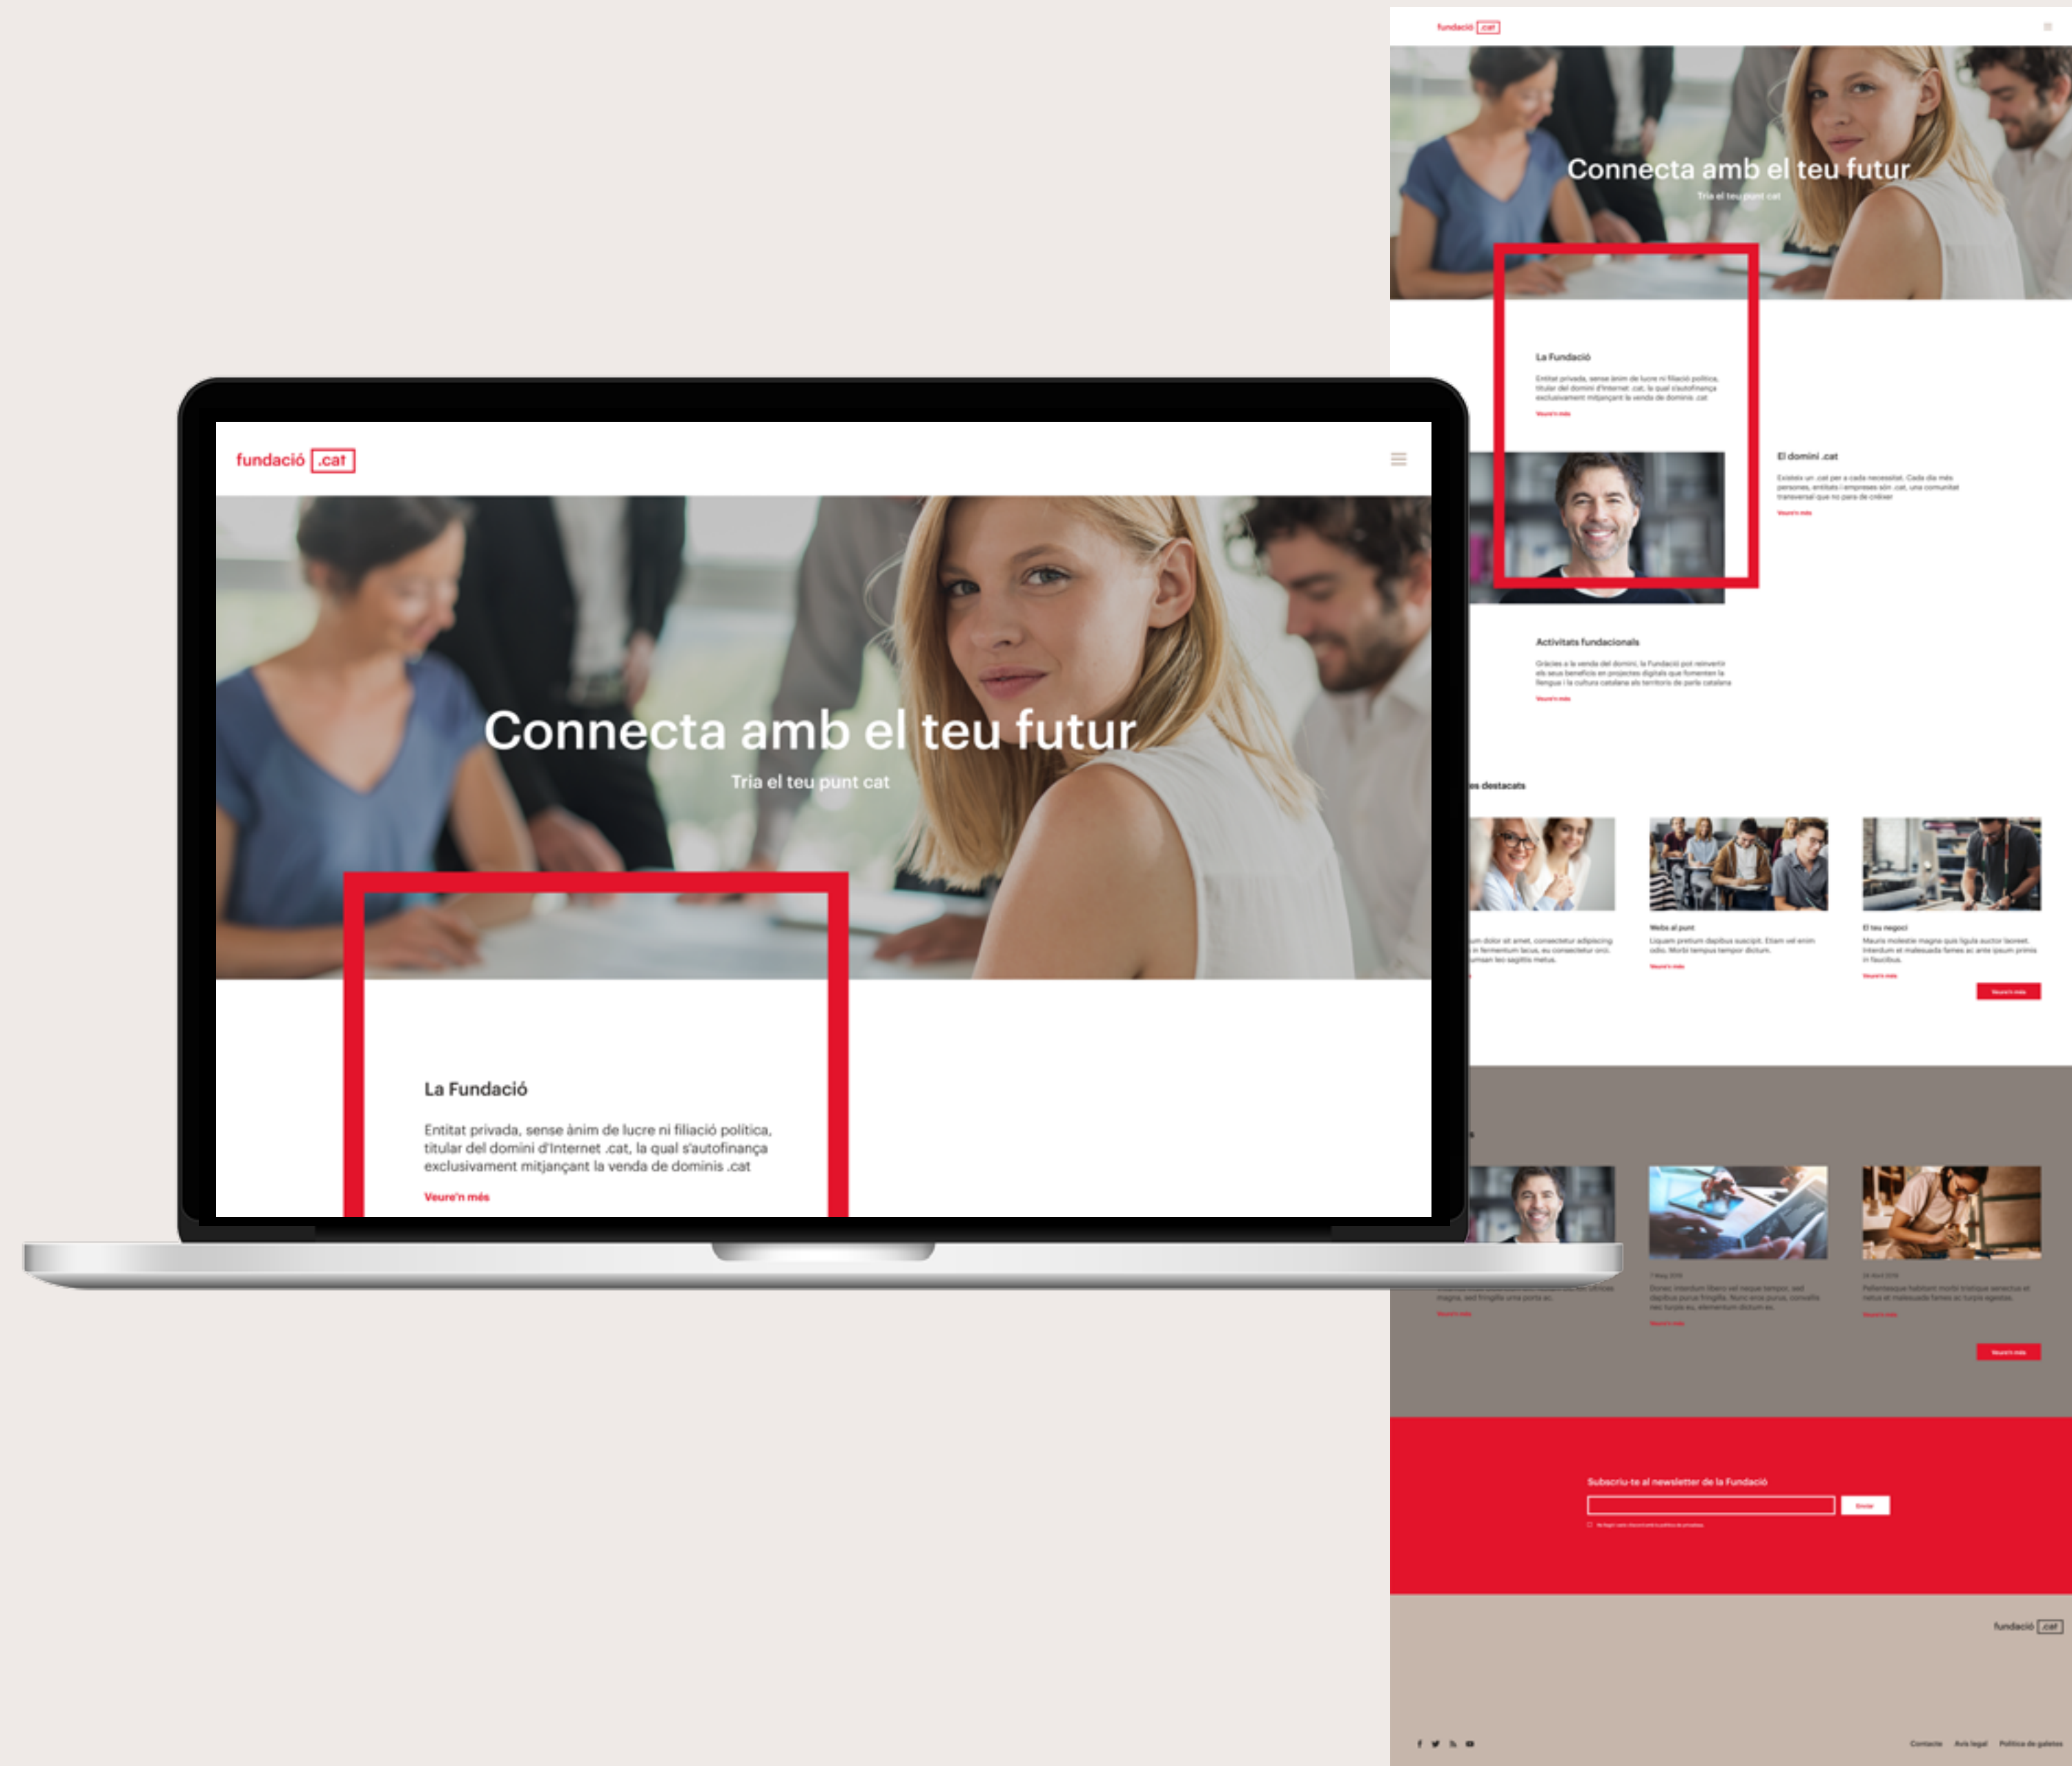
fundació .cat

Connecta amb el teu futur

Tria el teu punt cat

La Fundació

Entitat privada, sense ànim de lucre ni filiació política, titular del domini d'Internet .cat, la qual s'autofinança exclusivament mitjançant la venda de dominis .cat

Veure'n més

fundació .cat

Connecta amb el teu futur

Tria el teu punt cat

La Fundació

Entitat privada, sense ànim de lucre ni filiació política, titular del domini d'Internet .cat, la qual s'autofinança exclusivament mitjançant la venda de dominis .cat

Veure'n més

El domini .cat

Existeix un .cat per a cada necessitat. Cada dia més persones, entitats i empreses són .cat, una comunitat transversal que no para de créixer

Veure'n més

Activitats fundacionals

Gràcies a la venda del domini, la Fundació pot reinvertir els seus beneficis en projectes digitals que fomenten la llengua i la cultura catalana als territoris de parla catalana

Veure'n més

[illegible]s destacats

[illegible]um dolor sit amet, consectetur adipiscing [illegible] in fermentum lacus, eu consectetur orci. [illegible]umsan leo sagittis metus.

Webs al punt

Liquam pretium dapibus suscipit. Etiam vel enim odio. Morbi tempus tempor dictum.

Veure'n més

El teu negoci

Mauris molestie magna quis ligula auctor laoreet. Interdum et malesuada fames ac ante ipsum primis in faucibus.

Veure'n més

Veure'n més

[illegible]

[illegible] magna, sed fringilla uma porta ac.

Veure'n més

7 Maig 2018

Donec interdum libero vel neque tempor, sed dapibus purus fringilla. Nunc eros purus, convallis nec turpis eu, elementum dictum ex.

Veure'n més

24 Abril 2018

Pellentesque habitant morbi tristique senectus et netus et malesuada fames ac turpis egestas.

Veure'n més

Veure'n més

Subscriu-te al newsletter de la Fundació

Enviar

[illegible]

fundació .cat

Contacte Avís legal Política de galetes